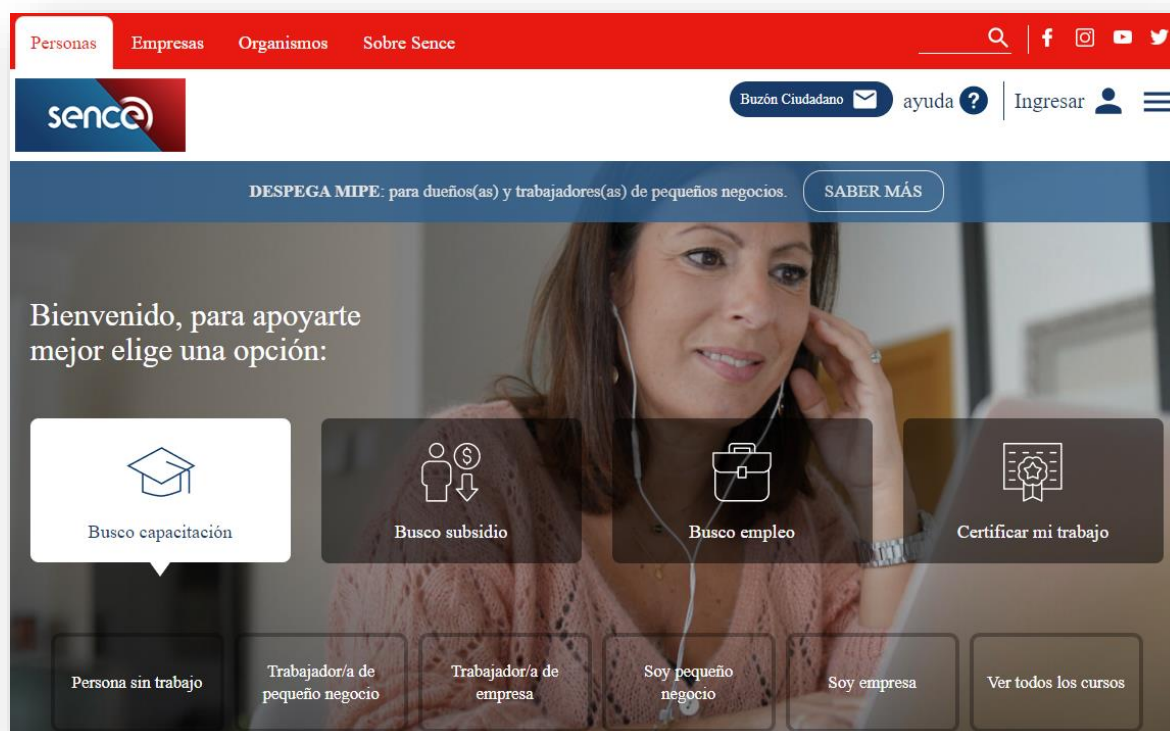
Personas Empresas Organismos Sobre Sence

sence

Buzón Ciudadano ayuda ? Ingresar

DESPEGA MIPE: para dueños(as) y trabajadores(as) de pequeños negocios. SABER MÁS

Bienvenido, para apoyarte mejor elige una opción:

Busco capacitación

Busco subsidio

Busco empleo

Certificar mi trabajo

Persona sin trabajo

Trabajador/a de pequeño negocio

Trabajador/a de empresa

Soy pequeño negocio

Soy empresa

Ver todos los cursos